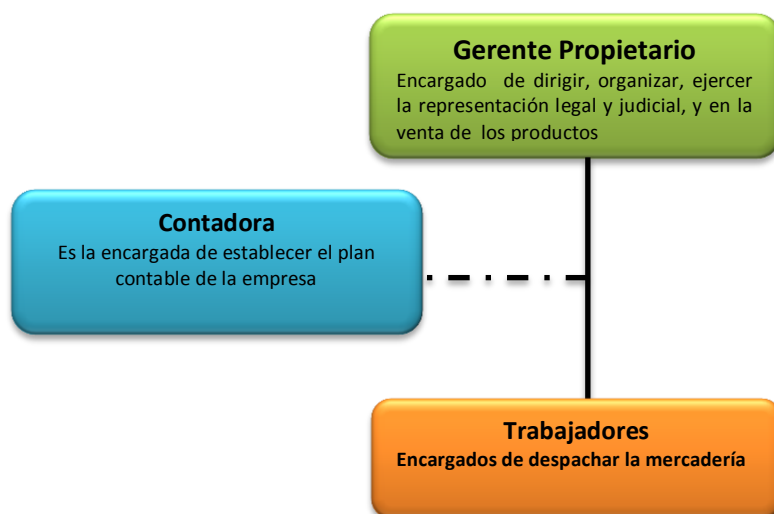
Gerente Propietario
Encargado de dirigir, organizar, ejercer la representación legal y judicial, y en la venta de los productos

Contadora
Es la encargada de establecer el plan contable de la empresa

Trabajadores
Encargados de despachar la mercadería